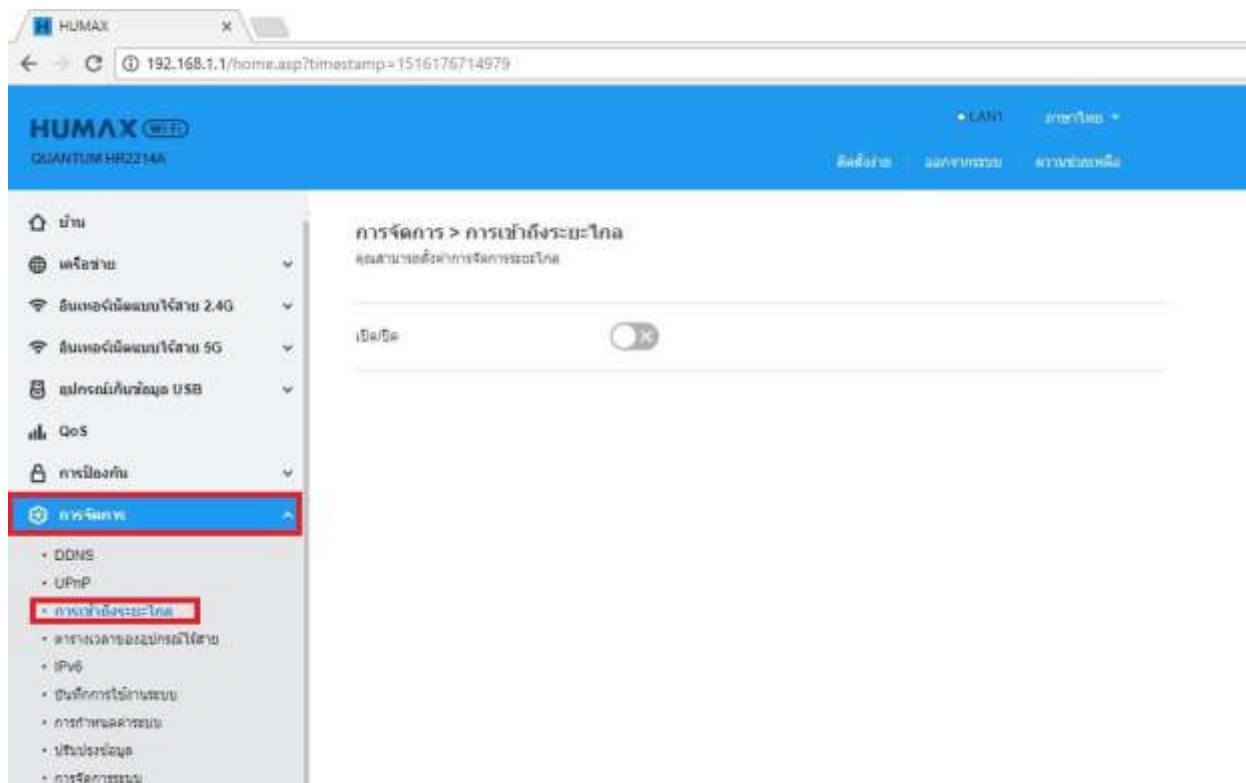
HUMAX ×

192.168.1.1/home.asp?timestamp=1516176714979

HUMAX WI-FI
QUANTUM HR2214A

• LAN1 ภาษาไทย ▾
ติดตั้งง่าย ออกจากระบบ ความช่วยเหลือ

บ้าน
เครือข่าย
อินเทอร์เน็ตแบบไร้สาย 2.4G
อินเทอร์เน็ตแบบไร้สาย 5G
อุปกรณ์เก็บข้อมูล USB
QoS
การป้องกัน
การจัดการ
• DDNS
• UPnP
• การเข้าถึงระยะไกล
• ตารางเวลาของอุปกรณ์ไร้สาย
• IPv6
• บันทึกการใช้งานระบบ
• การกำหนดค่าระบบ
• ปรับปรุงข้อมูล
• การจัดการระบบ

การจัดการ > การเข้าถึงระยะไกล
คุณสามารถตั้งค่าการจัดการระยะไกล

เปิด/ปิด